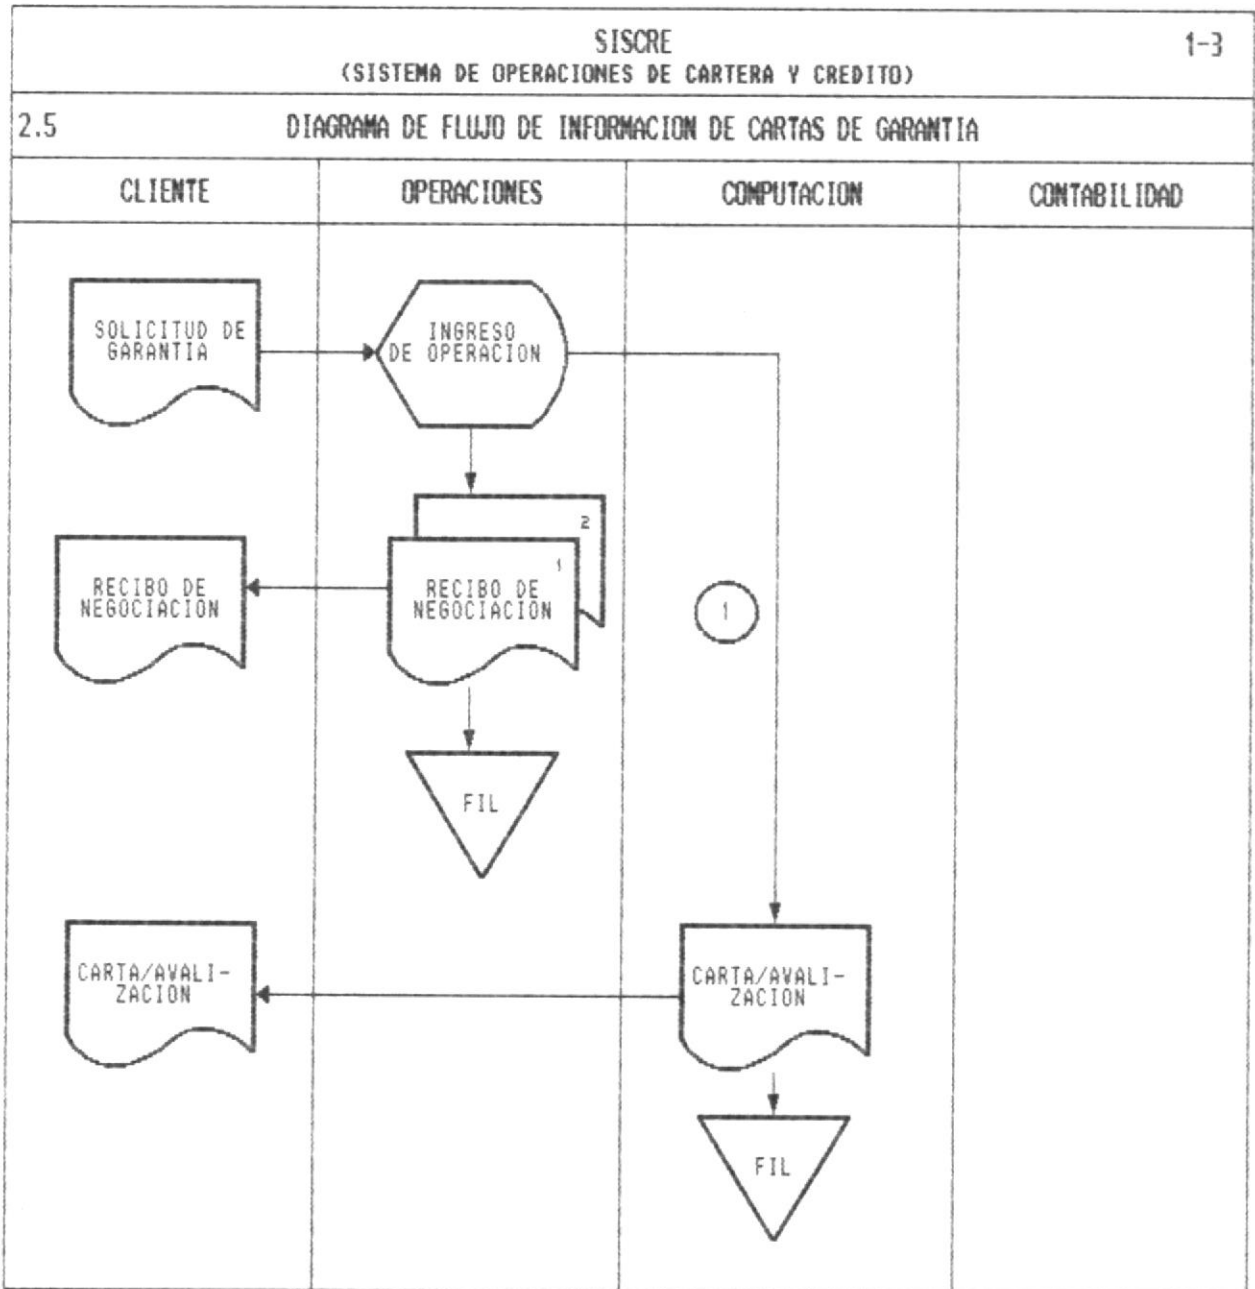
SISCRE
(SISTEMA DE OPERACIONES DE CARTERA Y CREDITO)

1-3

2.5

DIAGRAMA DE FLUJO DE INFORMACION DE CARTAS DE GARANTIA

| CLIENTE | OPERACIONES | COMPUTACION | CONTABILIDAD |
|---|---|---|---|

SOLICITUD DE GARANTIA

INGRESO DE OPERACION

2

1

RECIBO DE NEGOCIACION

RECIBO DE NEGOCIACION

1

FIL

CARTA/AVALIZACION

CARTA/AVALIZACION

FIL